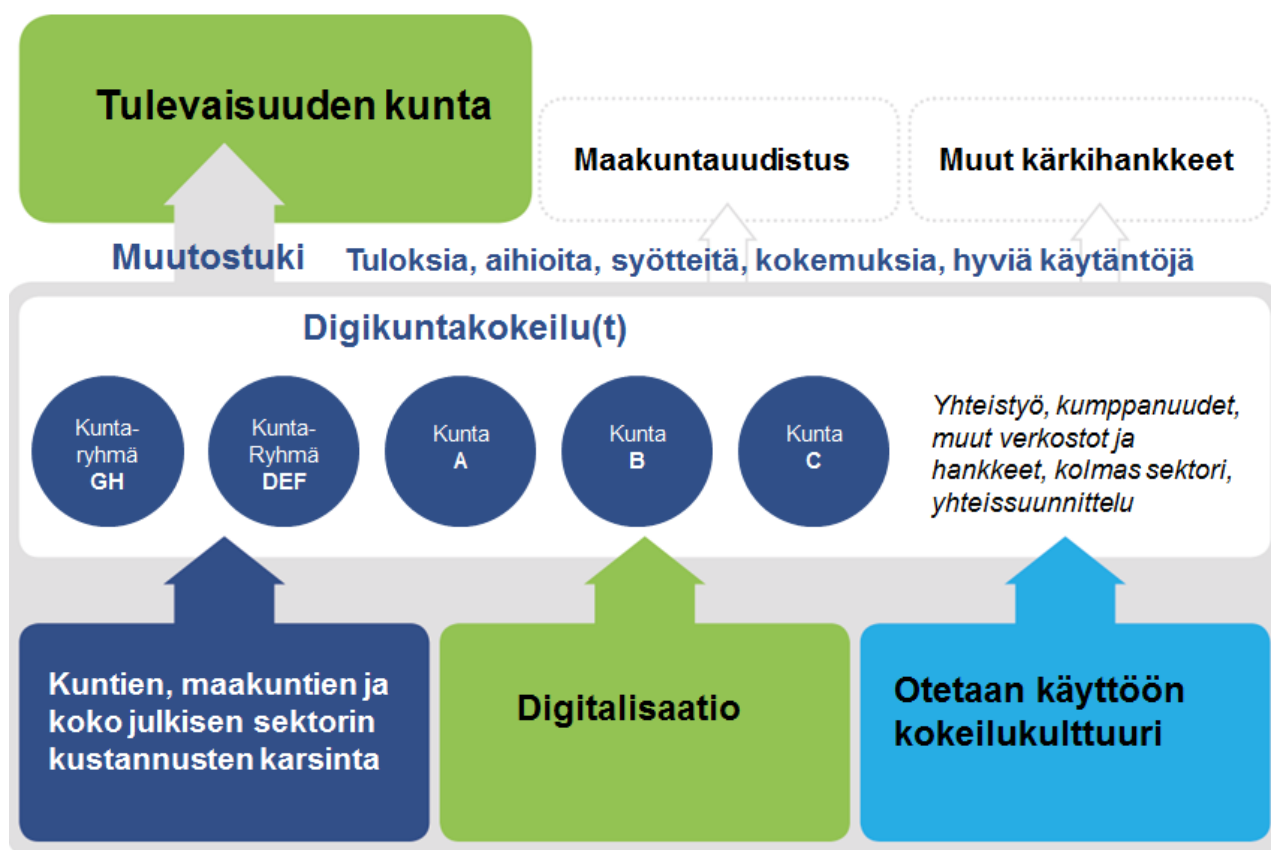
Tulevaisuuden kunta

Maakuntauudistus

Muut kärkihankkeet

Muutostuki

Tuloksia, aihioita, syötteitä, kokemuksia, hyviä käytäntöjä

Digikuntakokeilu(t)

Kunta-ryhmä GH

Kunta-Ryhmä DEF

Kunta A

Kunta B

Kunta C

Yhteistyö, kumppanuudet, muut verkostot ja hankkeet, kolmas sektori, yhteissuunnittelu

Kuntien, maakuntien ja koko julkisen sektorin kustannusten karsinta

Digitalisaatio

Otetaan käyttöön kokeilukulttuuri